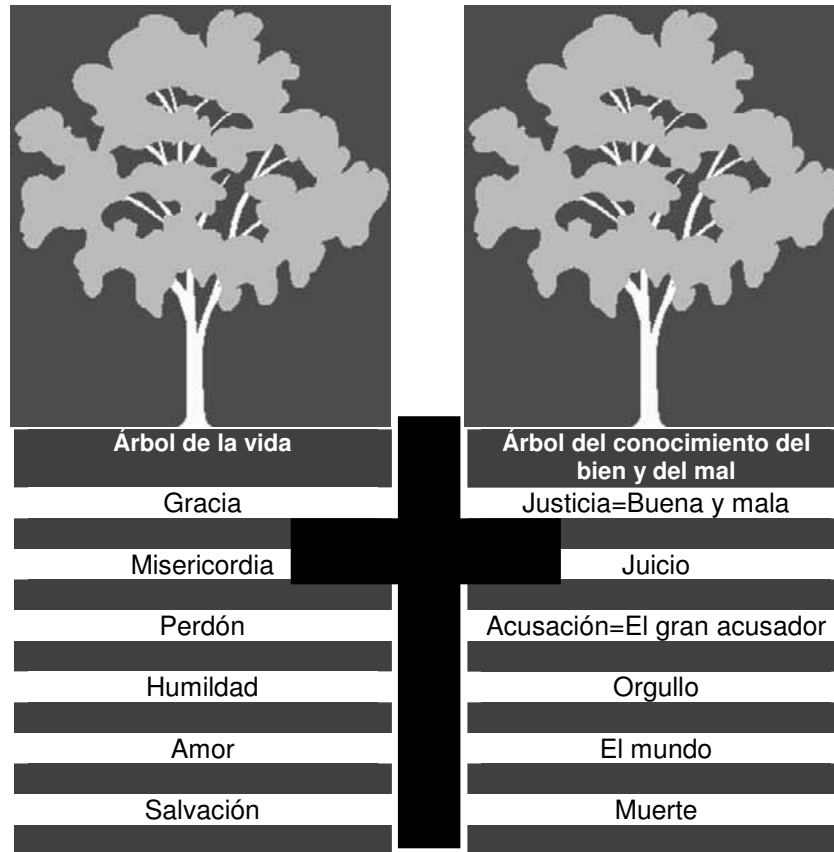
| Árbol de la vida | Árbol del conocimiento del bien y del mal |
|---|---|
| Gracia | Justicia=Buena y mala |
| Misericordia | Juicio |
| Perdón | Acusación=El gran acusador |
| Humildad | Orgullo |
| Amor | El mundo |
| Salvación | Muerte |